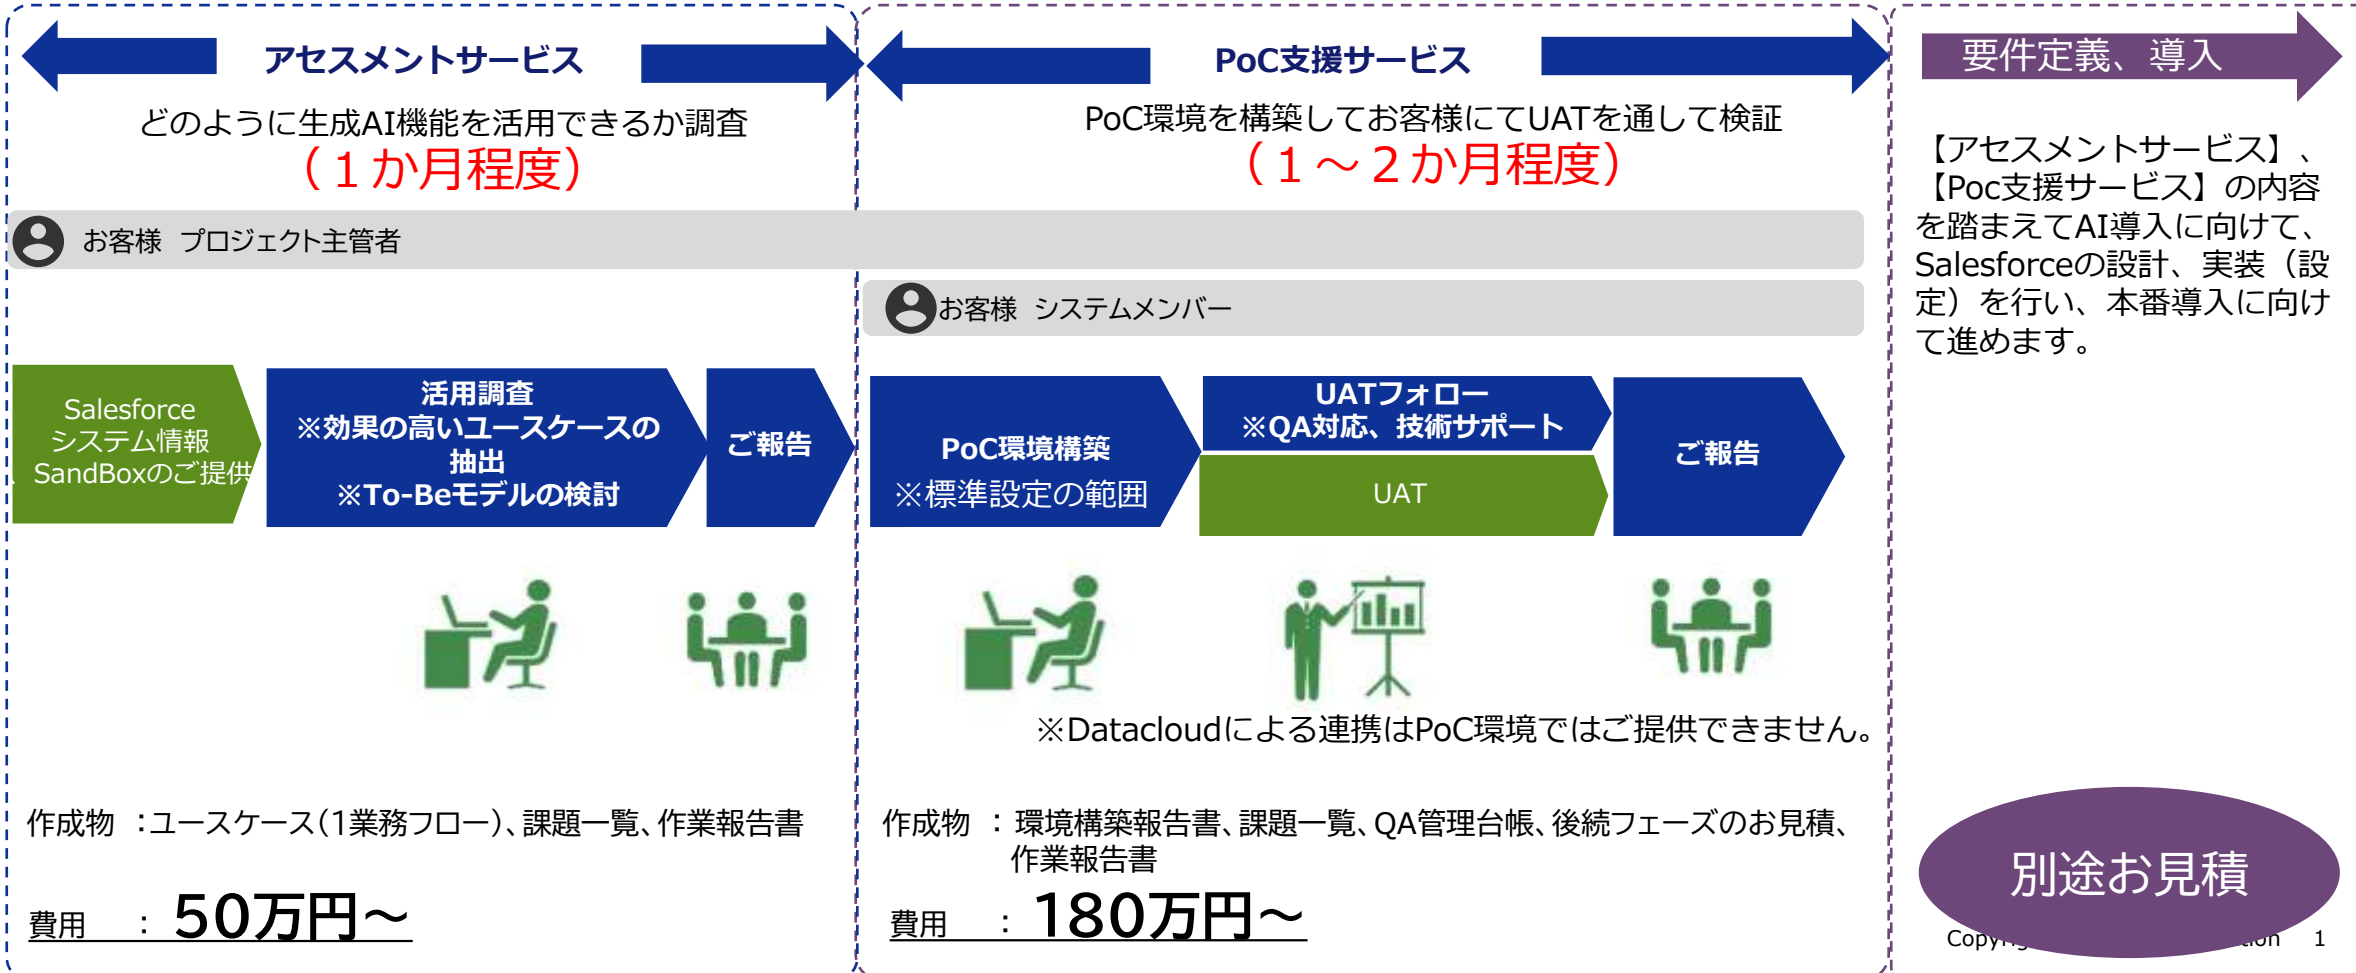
アセスメントサービス

どのように生成AI機能を活用できるか調査
（１か月程度）

PoC支援サービス

PoC環境を構築してお客様にてUATを通して検証
（１～２か月程度）

要件定義、導入

【アセスメントサービス】、【Poc支援サービス】の内容を踏まえてAI導入に向けて、Salesforceの設計、実装（設定）を行い、本番導入に向けて進めます。

お客様 プロジェクト主管者

お客様 システムメンバー

Salesforce システム情報 SandBoxのご提供

活用調査
※効果の高いユースケースの抽出
※To-Beモデルの検討

ご報告

PoC環境構築
※標準設定の範囲

UATフォロー
※QA対応、技術サポート

UAT

ご報告

※Datacloudによる連携はPoC環境ではご提供できません。

作成物 ：ユースケース(1業務フロー)、課題一覧、作業報告書

費用 ： 50万円～

作成物 ： 環境構築報告書、課題一覧、QA管理台帳、後続フェーズのお見積、作業報告書

費用 ： 180万円～

別途お見積

Copy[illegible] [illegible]ion 1